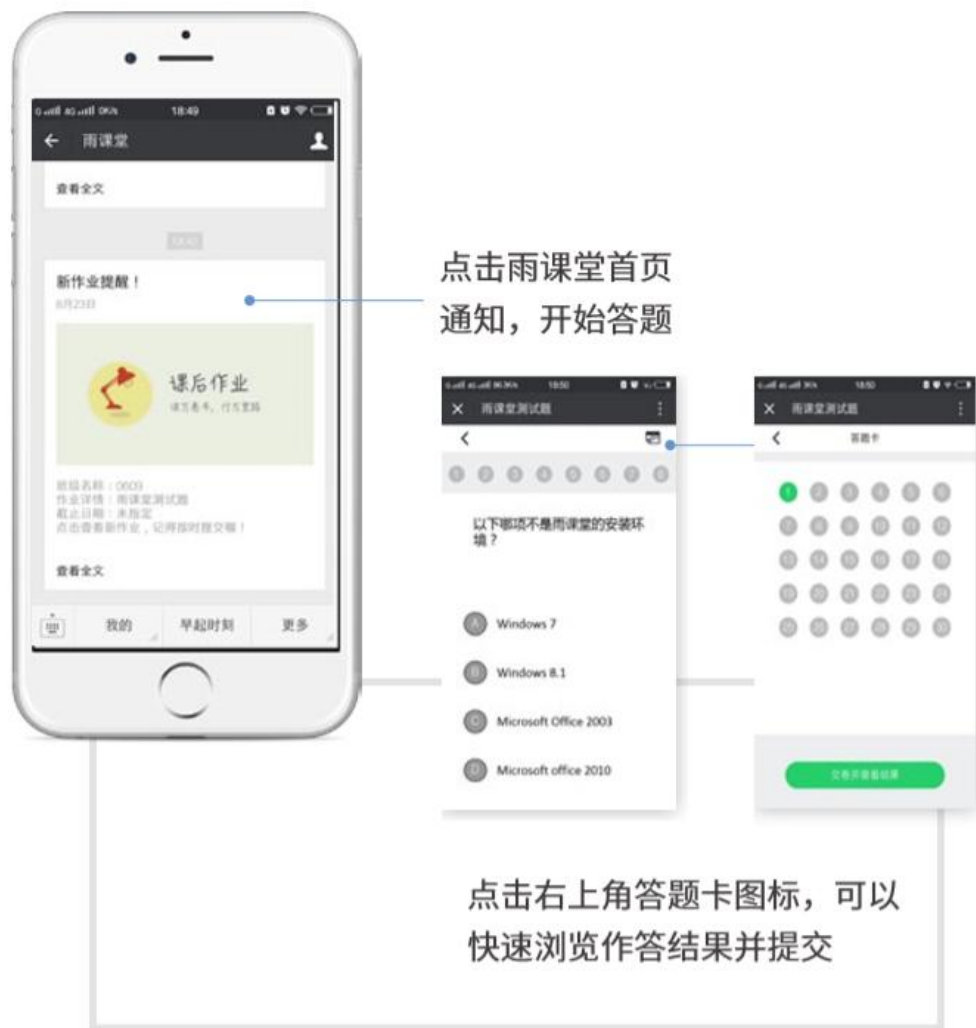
18:49

雨课堂

查看全文

新作业提醒！

8月23日

课后作业

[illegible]

班级名称：0603
作业详情：雨课堂测试题
截止日期：未指定
点击查看新作业，记得按时提交哦！

查看全文

我的

早起时刻

更多

点击雨课堂首页通知，开始答题

18:50

雨课堂测试题

1 2 3 4 5 6 7 8

以下哪项不是雨课堂的安装环境？

A Windows 7

B Windows 8.1

C Microsoft Office 2003

D Microsoft office 2010

18:50

雨课堂测试题

答题卡

1 2 3 4 5 6
7 8 9 10 11 12
13 14 15 16 17 18
19 20 21 22 23 24
25 26 27 28 29 30

交卷并查看结果

点击右上角答题卡图标，可以快速浏览作答结果并提交